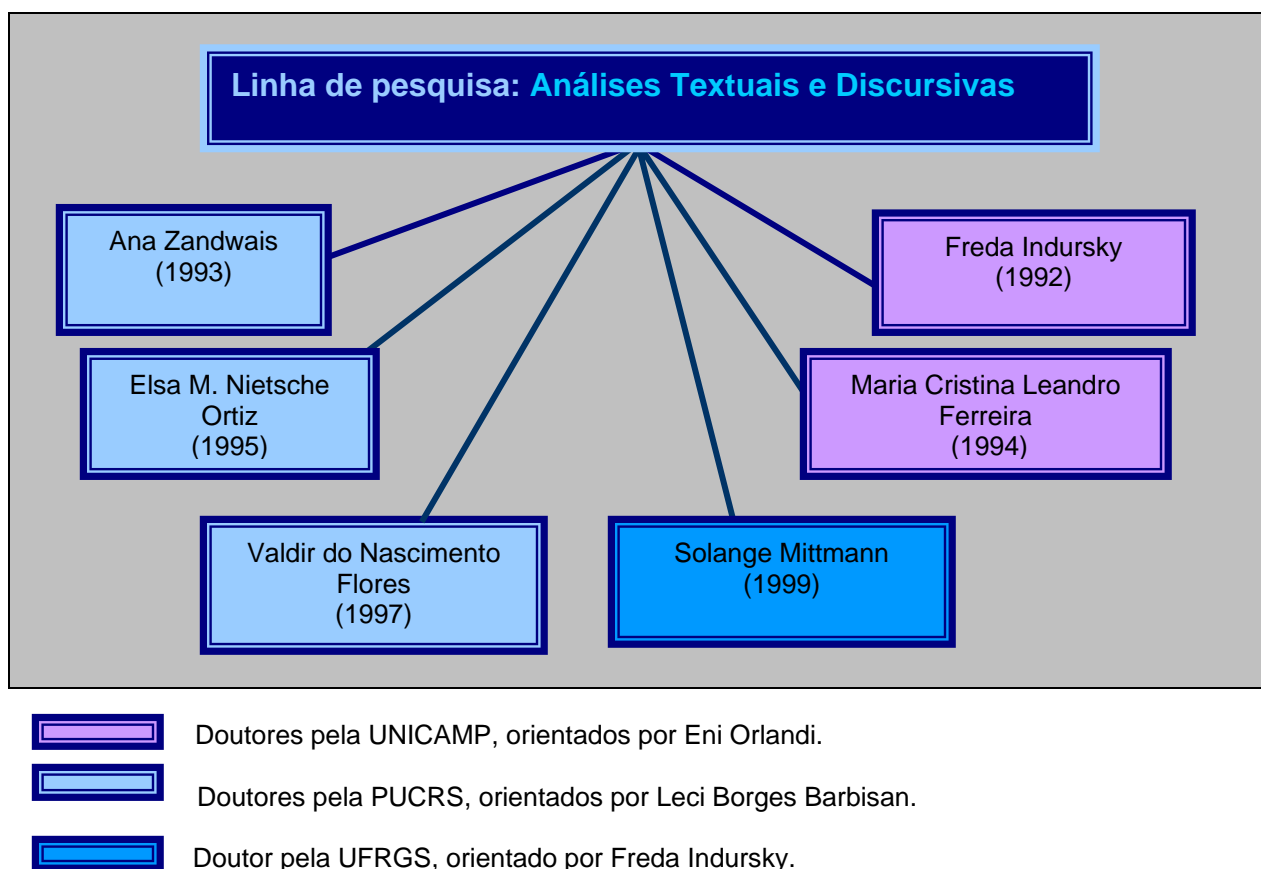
Linha de pesquisa: Análises Textuais e Discursivas

Ana Zandwais (1993)

Freda Indursky (1992)

Elsa M. Nietsche Ortiz (1995)

Maria Cristina Leandro Ferreira (1994)

Valdir do Nascimento Flores (1997)

Solange Mittmann (1999)

Doutores pela UNICAMP, orientados por Eni Orlandi.

Doutores pela PUCRS, orientados por Leci Borges Barbisan.

Doutor pela UFRGS, orientado por Freda Indursky.